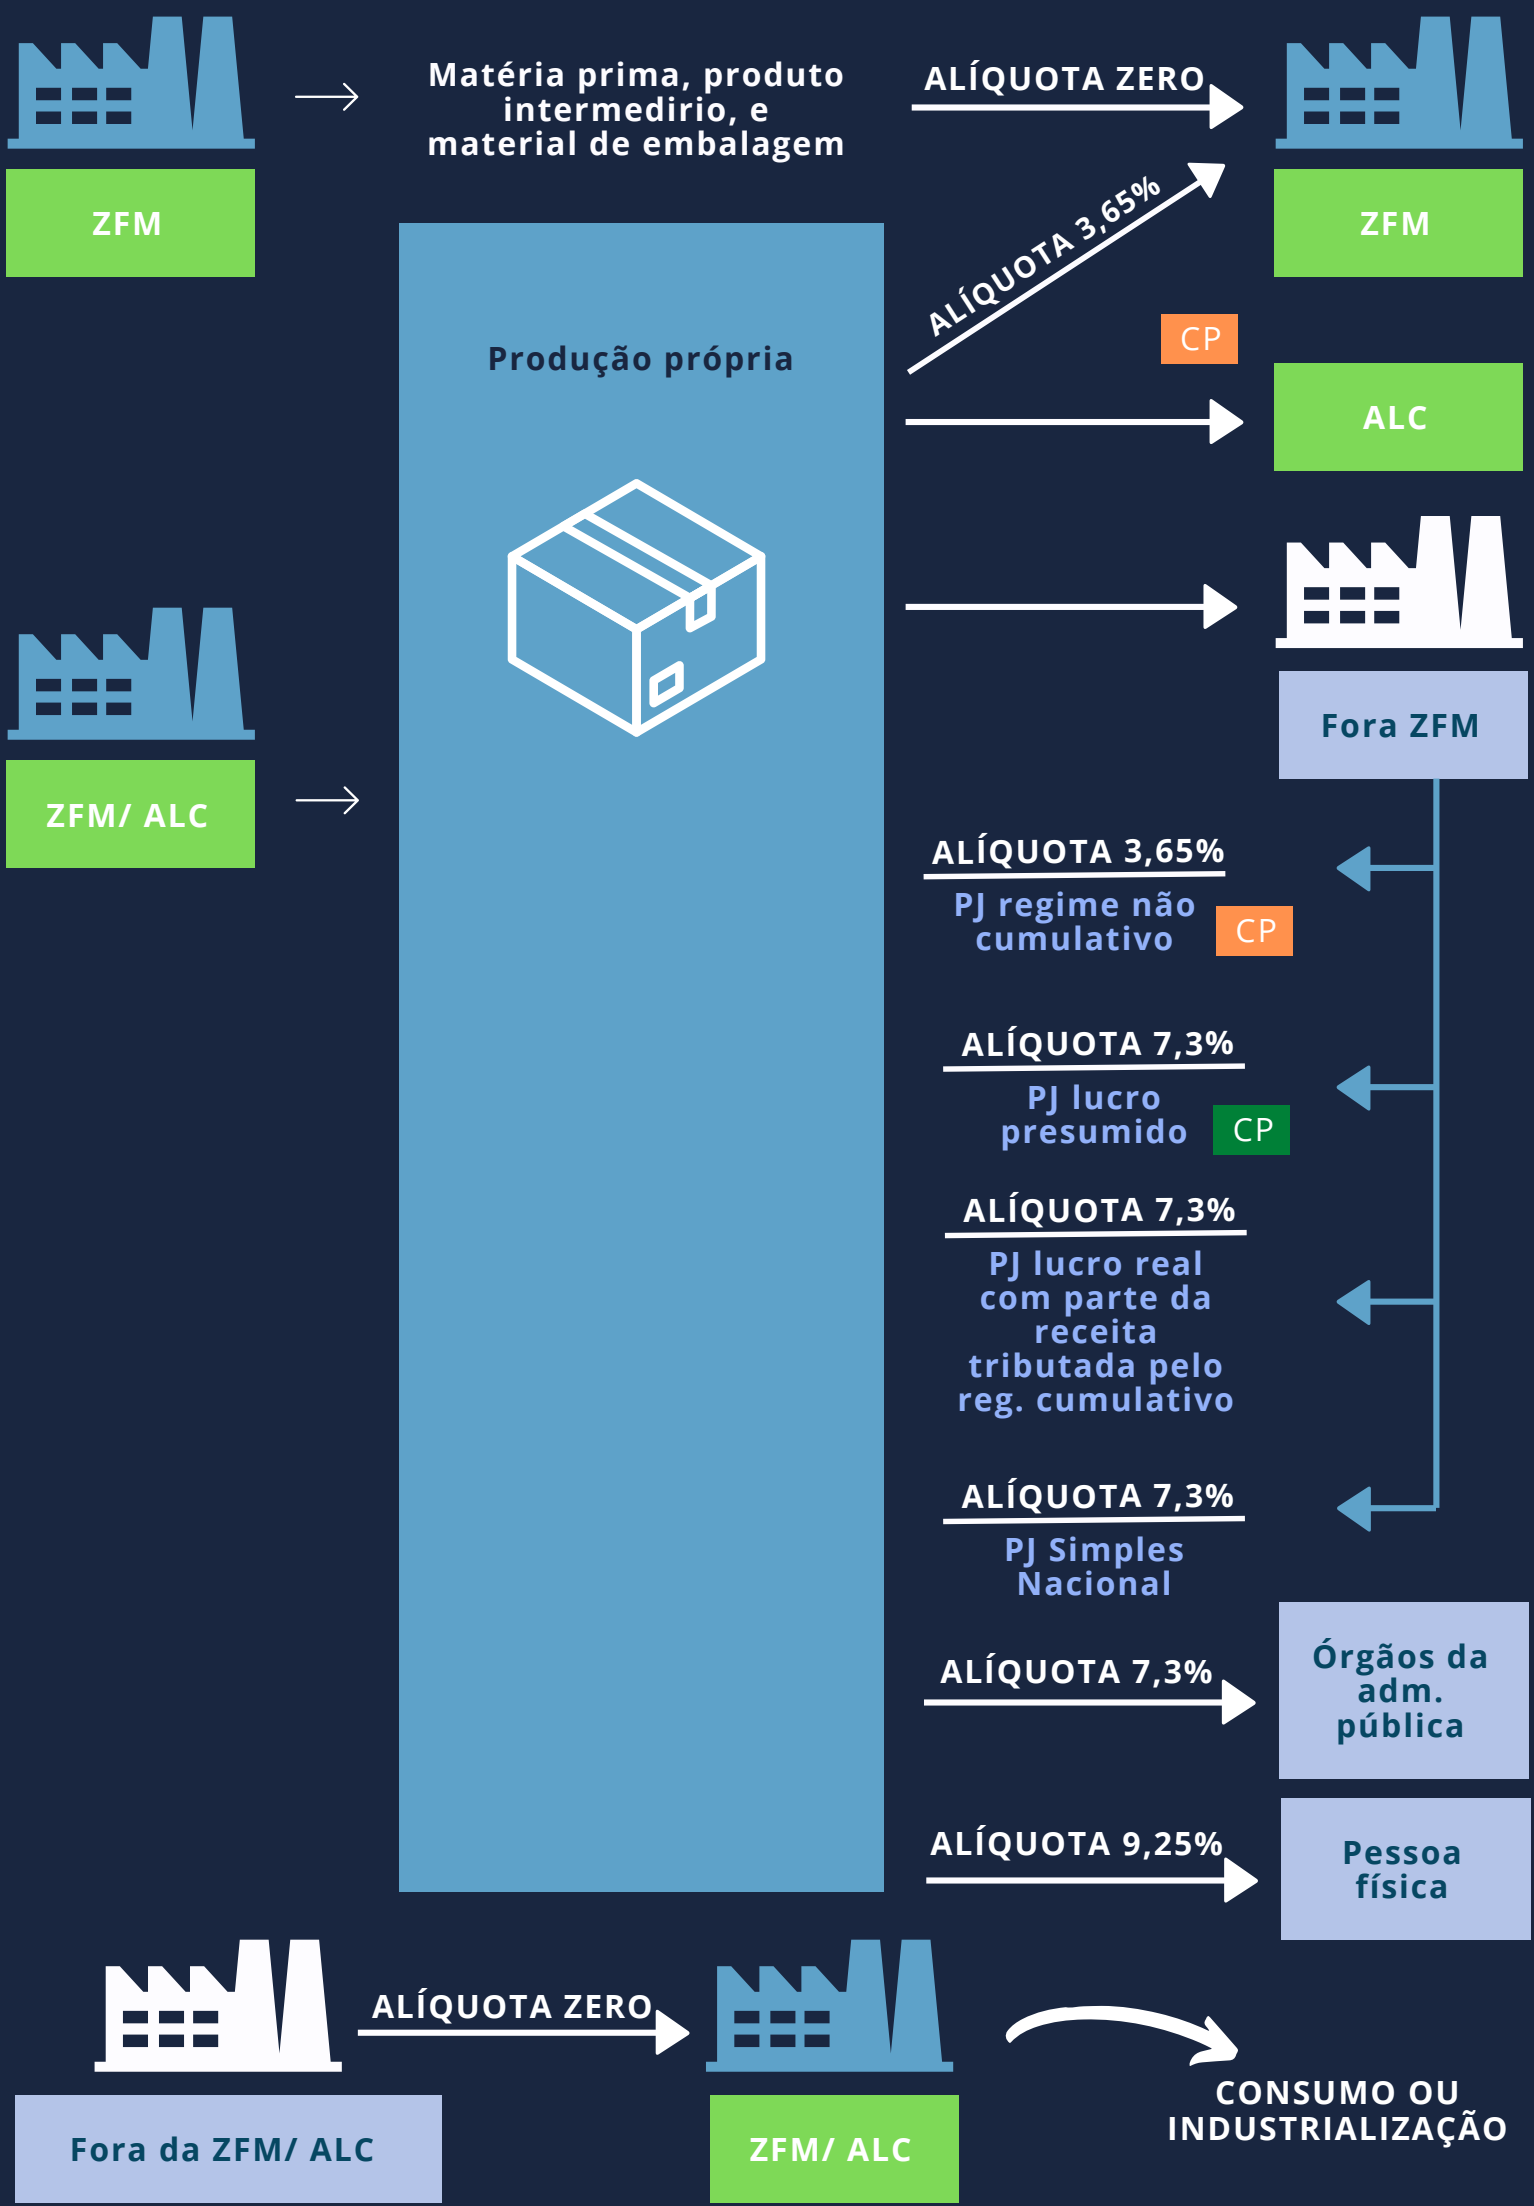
ZFM

Matéria prima, produto intermedirio, e material de embalagem

ALÍQUOTA ZERO

ZFM

ALÍQUOTA 3,65%

CP

ALC

Produção própria

ZFM/ ALC

Fora ZFM

ALÍQUOTA 3,65%

PJ regime não cumulativo

CP

ALÍQUOTA 7,3%

PJ lucro presumido

CP

ALÍQUOTA 7,3%

PJ lucro real com parte da receita tributada pelo reg. cumulativo

ALÍQUOTA 7,3%

PJ Simples Nacional

ALÍQUOTA 7,3%

Órgãos da adm. pública

ALÍQUOTA 9,25%

Pessoa física

ALÍQUOTA ZERO

Fora da ZFM/ ALC

ZFM/ ALC

CONSUMO OU INDUSTRIALIZAÇÃO